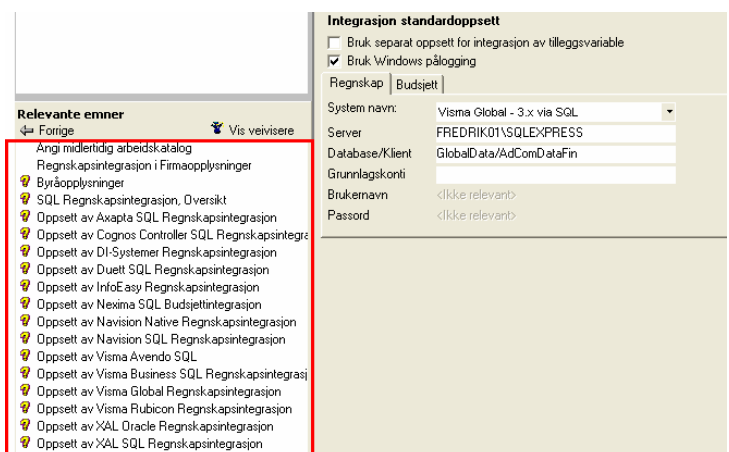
Relevante emner

Forrige

Vis veivisere

Angi midlertidig arbeidskatalog

Regnskapsintegrasjon i Firmaopplysninger

Byråopplysninger

SQL Regnskapsintegrasjon, Oversikt

Oppsett av Axapta SQL Regnskapsintegrasjon

Oppsett av Cognos Controller SQL Regnskapsintegra

Oppsett av DI-Systemer Regnskapsintegrasjon

Oppsett av Duett SQL Regnskapsintegrasjon

Oppsett av InfoEasy Regnskapsintegrasjon

Oppsett av Nexima SQL Budsjettintegrasjon

Oppsett av Navision Native Regnskapsintegrasjon

Oppsett av Navision SQL Regnskapsintegrasjon

Oppsett av Visma Avendo SQL

Oppsett av Visma Business SQL Regnskapsintegrasj

Oppsett av Visma Global Regnskapsintegrasjon

Oppsett av Visma Rubicon Regnskapsintegrasjon

Oppsett av XAL Oracle Regnskapsintegrasjon

Oppsett av XAL SQL Regnskapsintegrasjon

Integrasjon standardoppsett

Bruk separat oppsett for integrasjon av tilleggsvariable

Bruk Windows pålogging

Regnskap | Budsjett

| | |
|---|---|
| System navn: | Visma Global - 3.x via SQL |
| Server | FREDRIK01\SQLEXPRESS |
| Database/Klient | GlobalData/AdComDataFin |
| Grunnlagskonti | |
| Brukernavn | <Ikke relevant> |
| Passord | <Ikke relevant> |